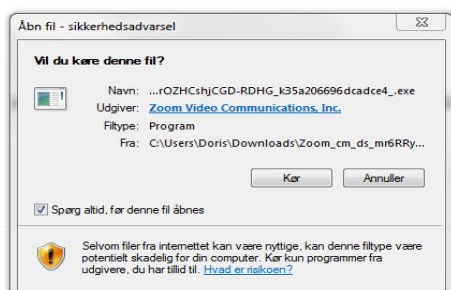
Åbn fil - sikkerhedsadvarsel

Vil du køre denne fil?

Navn: ...rOZHCshjCGD-RDHG_k35a206696dcadce4_.exe
Udgiver: Zoom Video Communications, Inc.
Filtype: Program
Fra: C:\Users\Doris\Downloads\Zoom_cm_ds_mr6RRy...

Kør Annuller

Spørg altid, før denne fil åbnes

Selvom filer fra internettet kan være nyttige, kan denne filtype være potentielt skadelig for din computer. Kør kun programmer fra udgivere, du har tillid til. Hvad er risikoen?